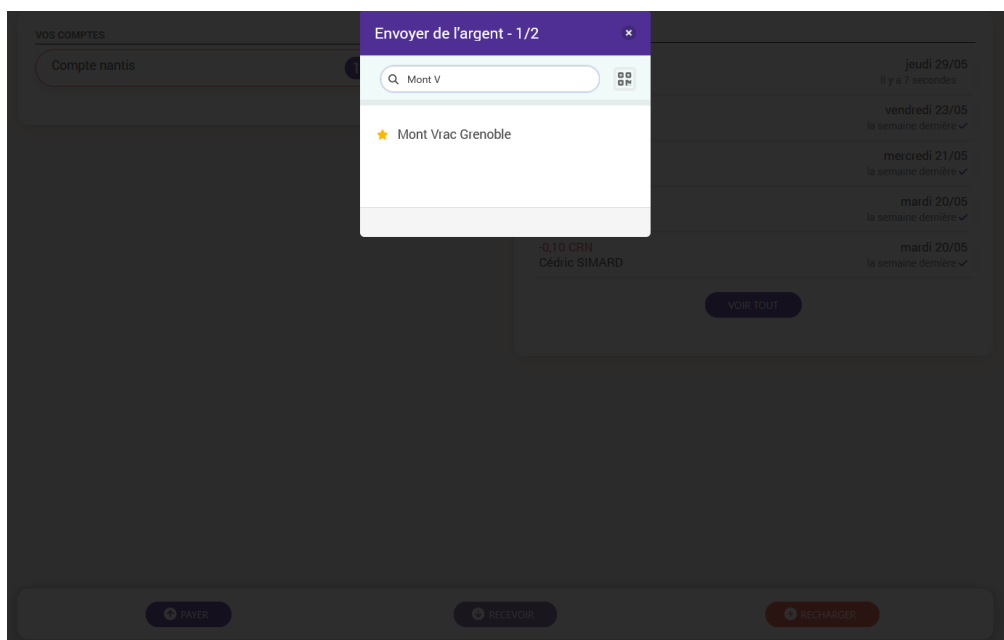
VOS COMPTES

Compte nantis

Envoyer de l'argent - 1/2

Mont V

Mont Vrac Grenoble

jeudi 29/05
il y a 7 secondes

vendredi 23/05
la semaine dernière

mercredi 21/05
la semaine dernière

mardi 20/05
la semaine dernière

-0,10 CRN
Cédric SIMARD

mardi 20/05
la semaine dernière

VOIR TOUT

PAYER

RECEVOIR

RECHARGER